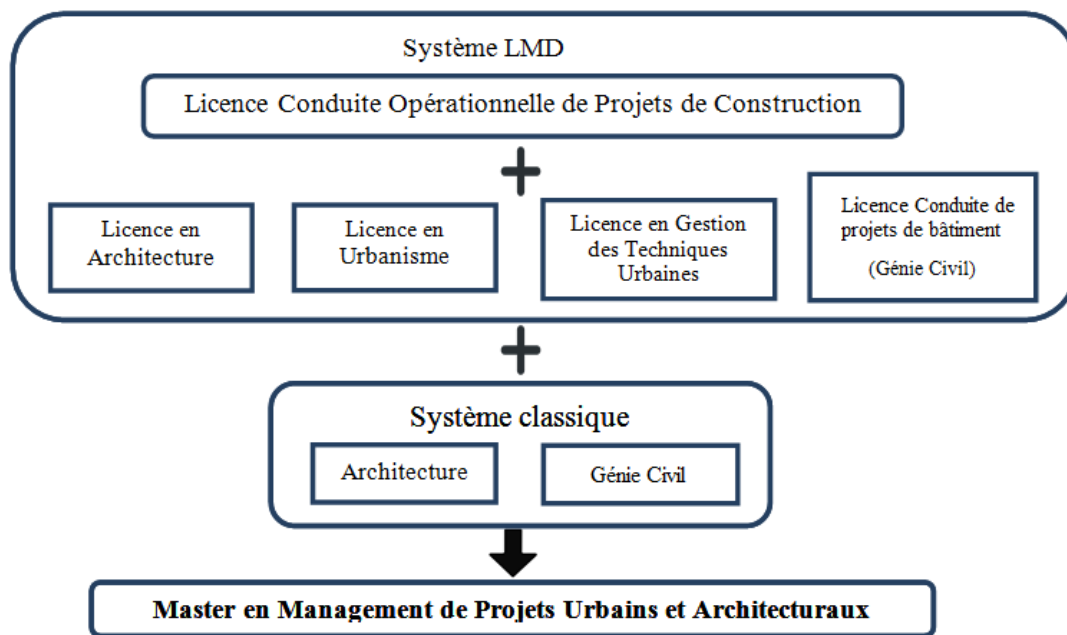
Système LMD

Licence Conduite Opérationnelle de Projets de Construction

+

Licence en Architecture

Licence en Urbanisme

Licence en Gestion des Techniques Urbaines

Licence Conduite de projets de bâtiment

(Génie Civil)

+

Système classique

Architecture

Génie Civil

Master en Management de Projets Urbains et Architecturaux